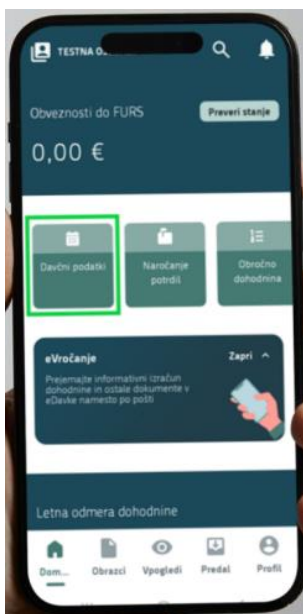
TESTNA O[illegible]

Obveznosti do FURS

Preveri stanje

0,00 €

Davčni podatki

Naročanje potrdil

Obročno dohodnina

eVročanje

Zapri

Prejemajte informativni izračun dohodnine in ostale dokumente v eDavke namesto po pošti

Letna odmera dohodnine

Dom...

Obrazci

Vpogledi

Predal

Profil